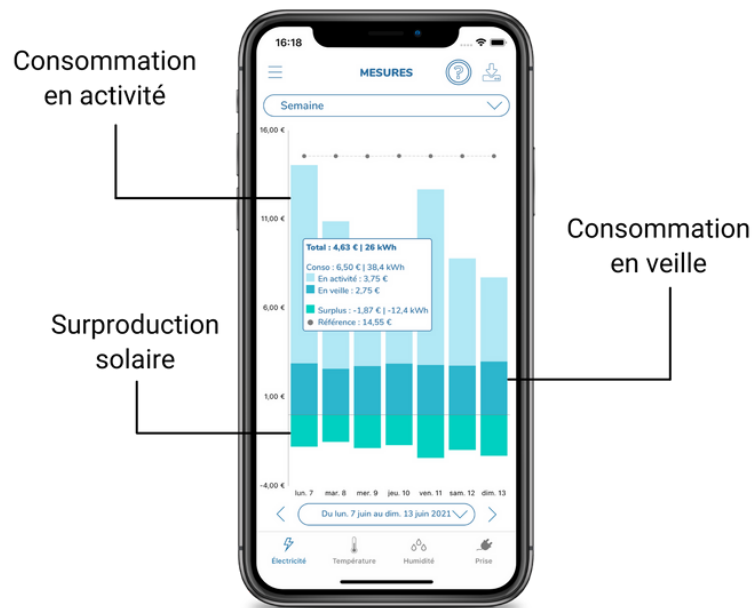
Consommation en activité

Consommation en veille

Surproduction solaire

16:18

MESURES

Semaine

16,00 €

11,00 €

6,00 €

1,00 €

-4,00 €

Total : 4,63 € | 26 kWh

Conso : 6,50 € | 38,4 kWh
En activité : 3,75 €
En veille : 2,75 €

Surplus : -1,87 € | -12,4 kWh
Référence : 14,55 €

lun. 7 mar. 8 mer. 9 jeu. 10 ven. 11 sam. 12 dim. 13

Du lun. 7 juin au dim. 13 juin 2021

Électricité Température Humidité Prise